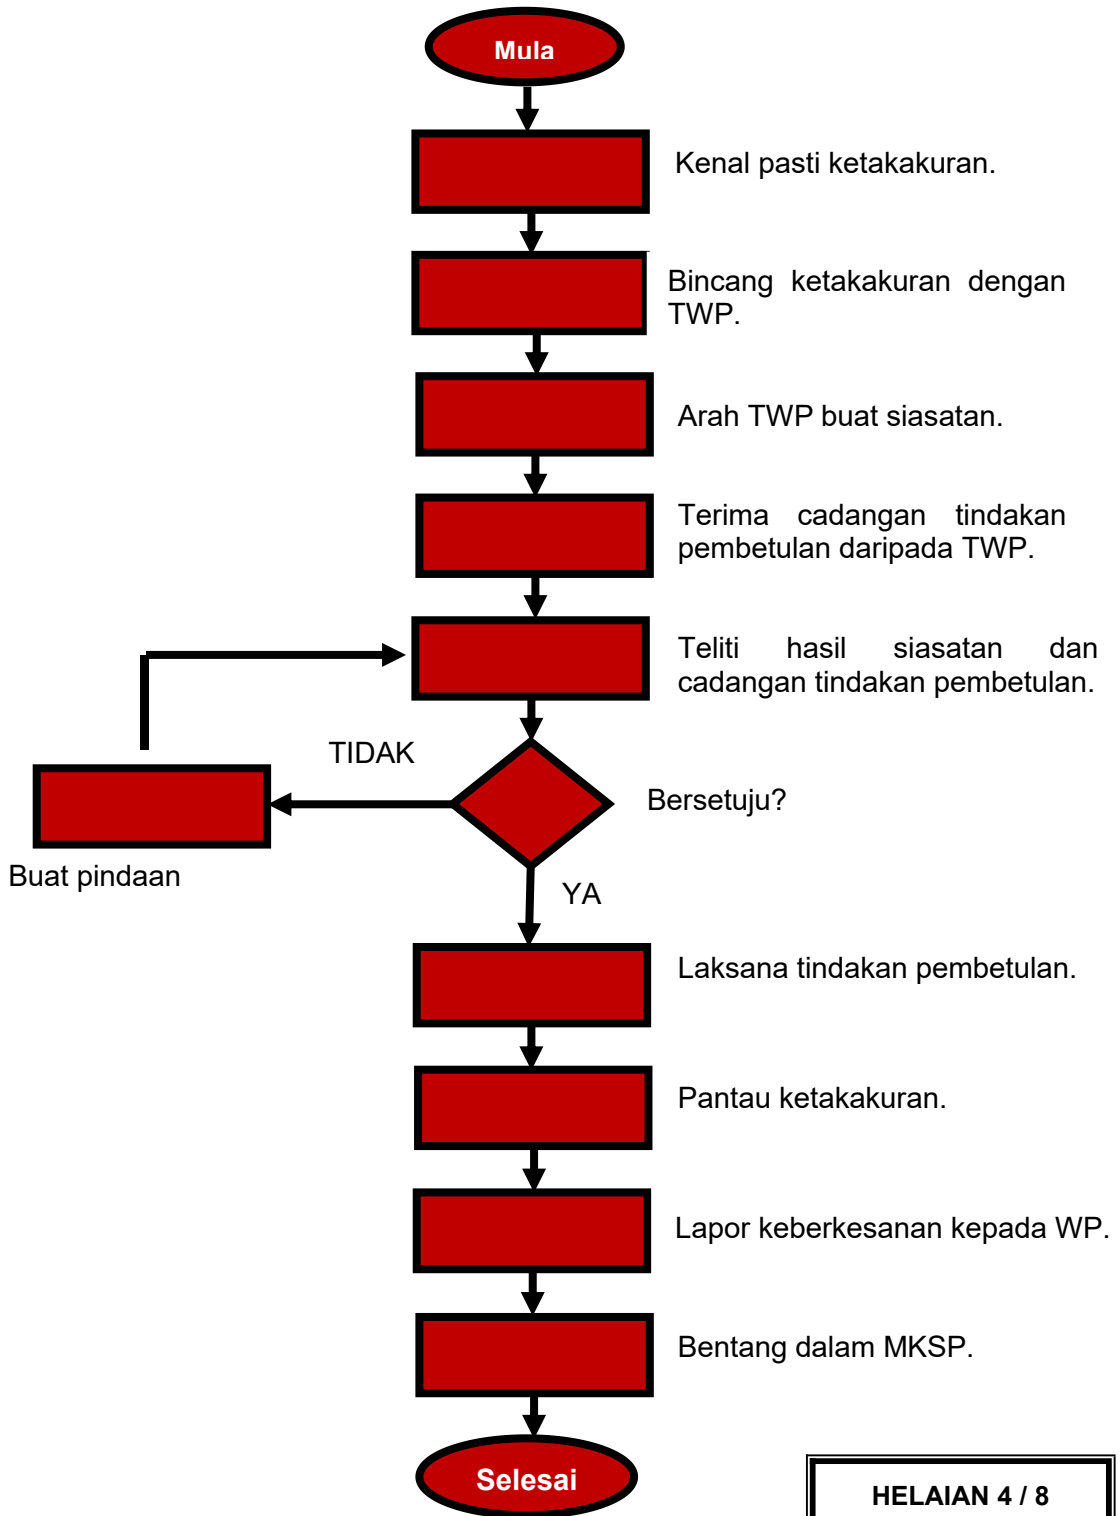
Mula

Kenal pasti ketakakuran.

Bincang ketakakuran dengan TWP.

Arah TWP buat siasatan.

Terima cadangan tindakan pembetulan daripada TWP.

Teliti hasil siasatan dan cadangan tindakan pembetulan.

TIDAK

Bersetuju?

Buat pindaan

YA

Laksana tindakan pembetulan.

Pantau ketakakuran.

Lapor keberkesanan kepada WP.

Bentang dalam MKSP.

Selesai

HELAIAN 4 / 8